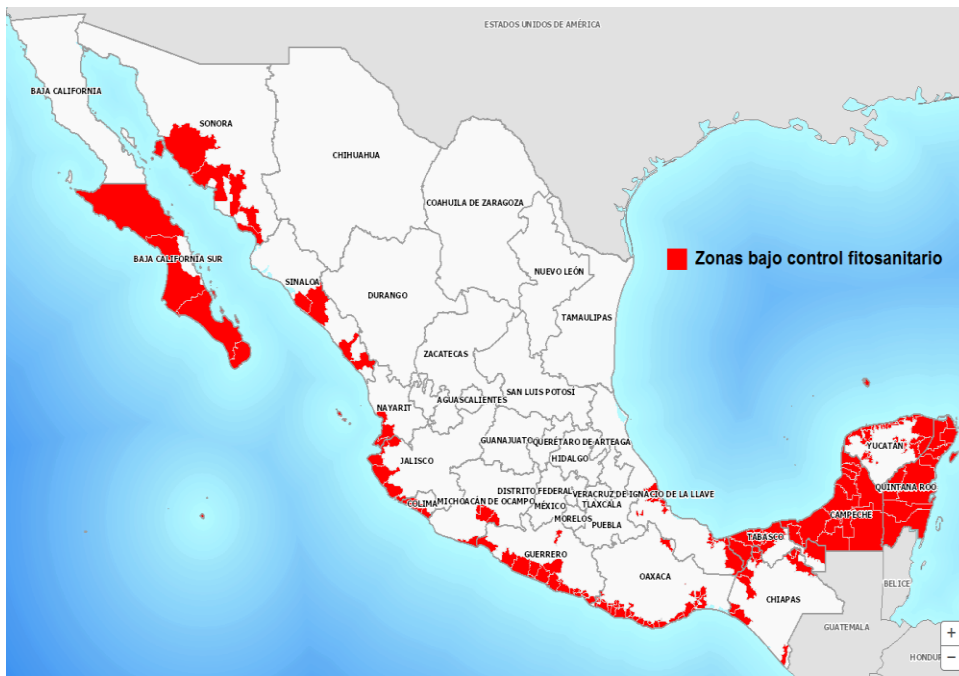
ESTADOS UNIDOS DE AMÉRICA

BAJA CALIFORNIA

SONORA

CHIHUAHUA

COAHUILA DE ZARAGOZA

Zonas bajo control fitosanitario

BAJA CALIFORNIA SUR

NUEVO LEÓN

SINALOA

DURANGO

TAMAULIPAS

ZACATECAS

SAN LUIS POTOSÍ

AGUASCALIENTES

NAYARIT

GUANAJUATO

QUERÉTARO DE ARTEAGA

YUCATÁN

JALISCO

HIDALGO

QUINTANA ROO

DISTRITO FEDERAL

VERACRUZ DE IGNACIO DE LA LLAVE

COLIMA

MICHOACÁN DE OCAMPO

MÉXICO

TLAXCALA

CAMPECHE

MORELOS

PUEBLA

TABASCO

GUERRERO

OAXACA

BELICE

CHIAPAS

GUATEMALA

HONDUR

+

−